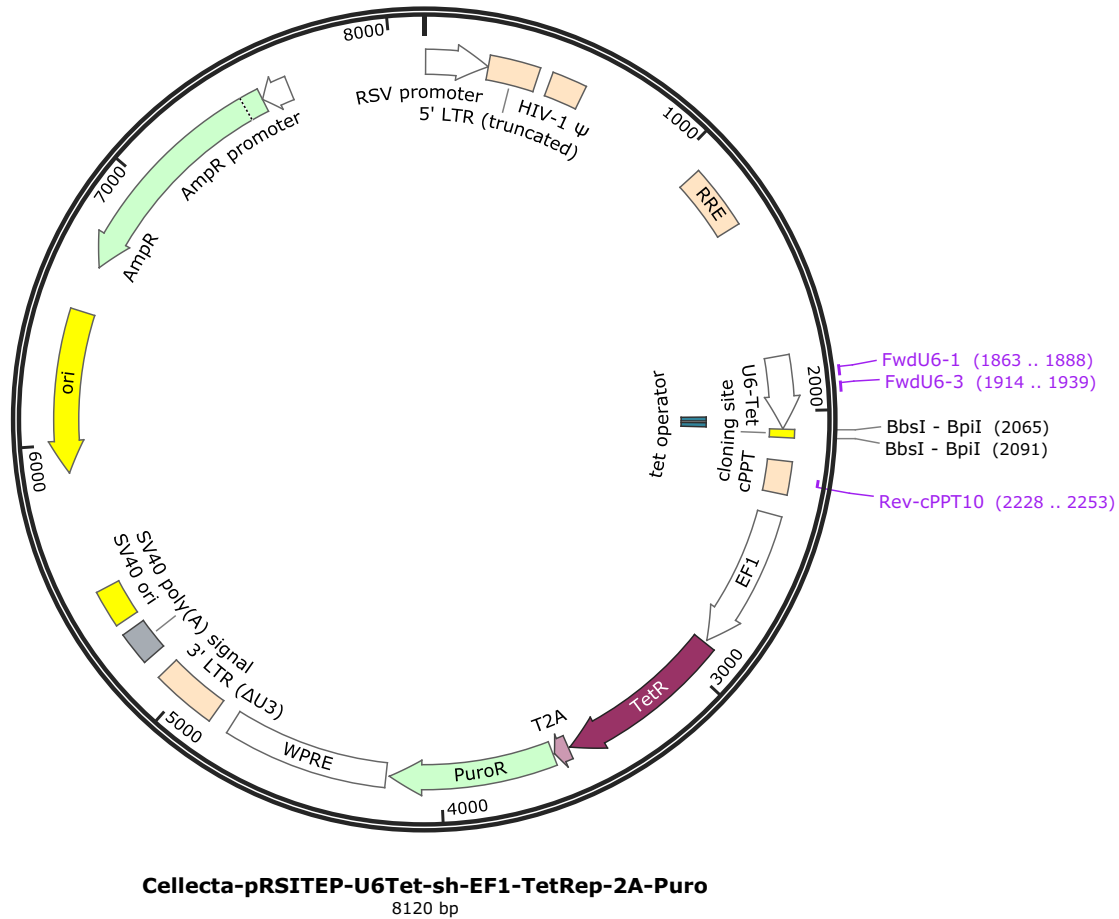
8000
RSV promoter
5' LTR (truncated)
HIV-1 ψ
1000
RRE
AmpR promoter
7000
AmpR
ori
6000
FwdU6-1 (1863 .. 1888)
FwdU6-3 (1914 .. 1939)
2000
U6-Tet
cloning site
cPPT
tet operator
BbsI - BpiI (2065)
BbsI - BpiI (2091)
Rev-cPPT10 (2228 .. 2253)
EF1
3000
TetR
T2A
PuroR
4000
WPRE
5000
3' LTR (ΔU3)
SV40 poly(A) signal
SV40 ori
Cellecta-pRSITEP-U6Tet-sh-EF1-TetRep-2A-Puro
8120 bp